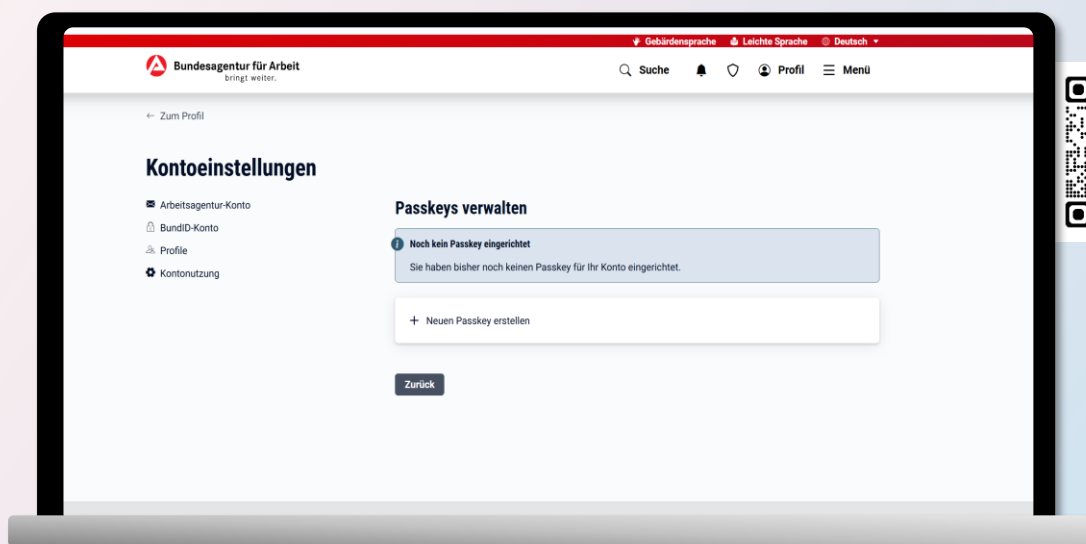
Gebärdensprache Leichte Sprache Deutsch

Bundesagentur für Arbeit
bringt weiter.

Suche Profil Menü

← Zum Profil

Kontoeinstellungen

Arbeitsagentur-Konto
BundID-Konto
Profile
Kontonutzung

Passkeys verwalten

Noch kein Passkey eingerichtet
Sie haben bisher noch keinen Passkey für Ihr Konto eingerichtet.

+ Neuen Passkey erstellen

Zurück